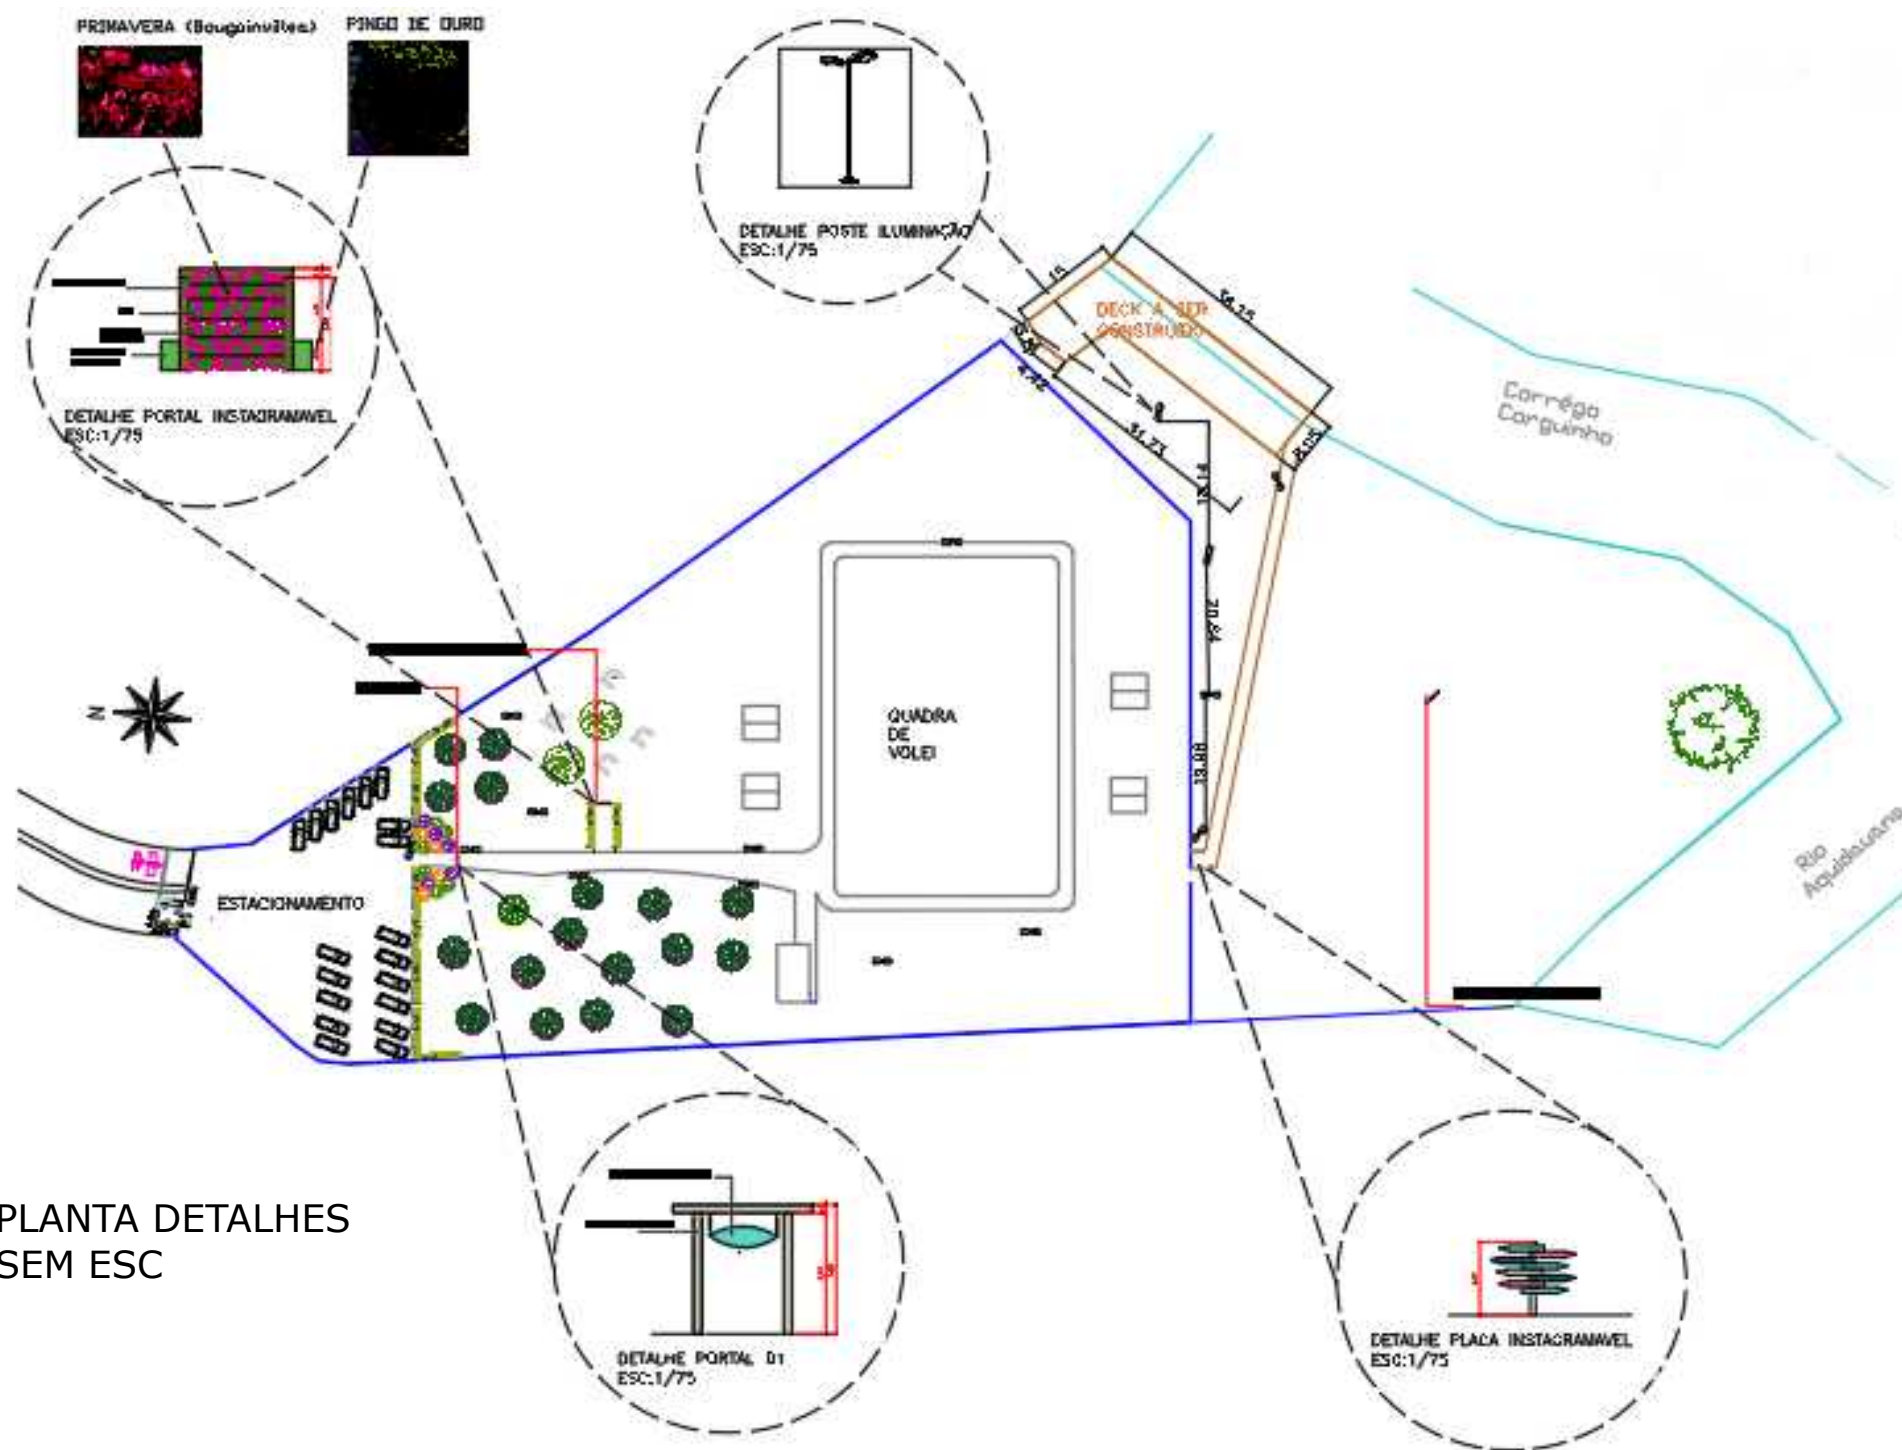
PRIMAVERA (Bougainvillea)

PINGO DE OURO

DETALHE PORTAL INSTAGRAMAVEL
ESC:1/75

DETALHE POSTE ILUMINAÇÃO
ESC:1/75

DECK A SER CONSTRUIDO

15

54,22

34,23

13,14

20,64

13,08

Córrego Corguinho

Rio Aquidauana

QUADRA DE VOLEI

ESTACIONAMENTO

N

PLANTA DETALHES
SEM ESC

DETALHE PORTAL 01
ESC:1/75

DETALHE PLACA INSTAGRAMAVEL
ESC:1/75